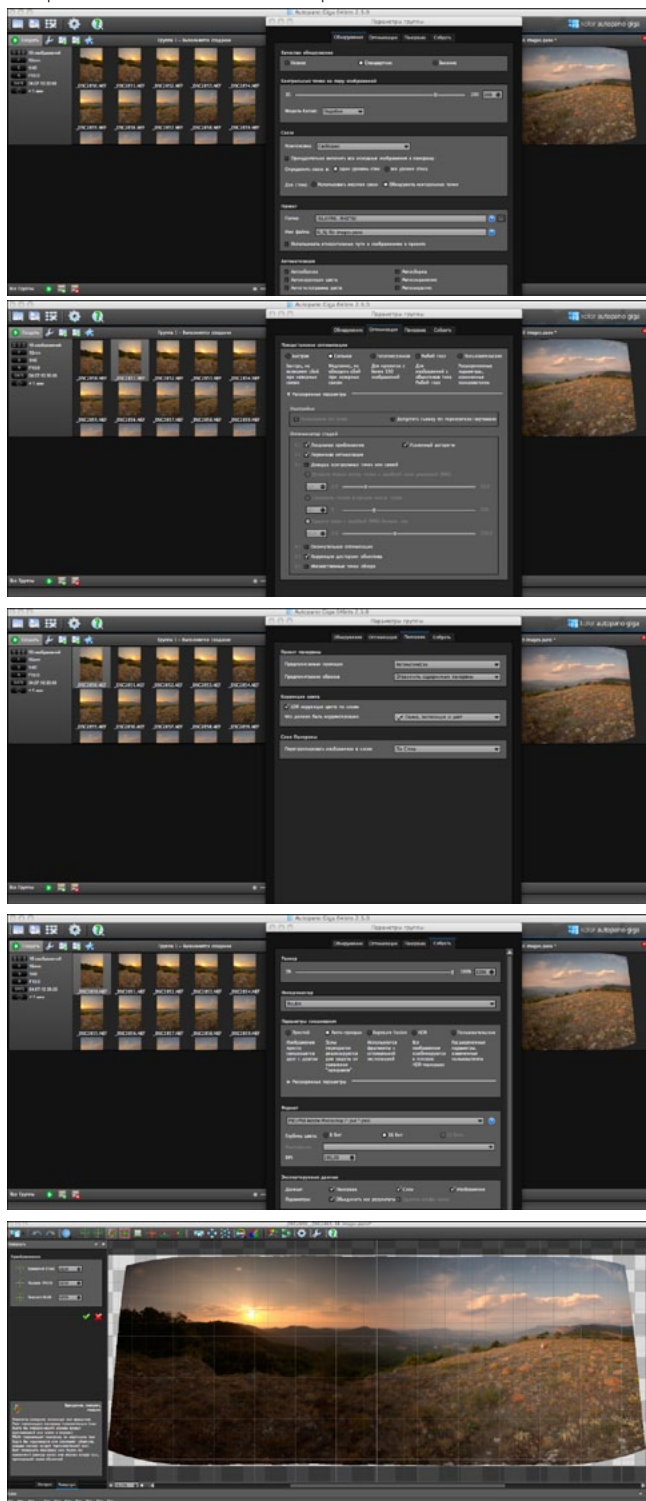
Autopano Giga 3.5.0

Параметры группы

Обнаружение Оптимизация Панорама Собрать

Группа 1 - Выполните создание

_DSC2850.NEF _DSC2851.NEF _DSC2852.NEF _DSC2853.NEF _DSC2854.NEF

_DSC2855.NEF _DSC2856.NEF _DSC2857.NEF _DSC2858.NEF _DSC2859.NEF

Качество обнаружения

Низкое Стандартное Высокое

Контрольные точки на пару изображений

Связи

Проект

Папка

Имя файла

Автоматизация

Все группы

kolor autopano giga

Autopano Giga 3.5.0

Параметры группы

Обнаружение Оптимизация Панорама Собрать

Расширенные параметры

Оптимизатор стадий

Все группы

Autopano Giga 3.5.0

Параметры группы

Обнаружение Оптимизация Панорама Собрать

Проект панорамы

Предпочтительная проекция Автоматически

Коррекция цвета

Сеть Панорамы

Все группы

Autopano Giga 3.5.0

Параметры группы

Обнаружение Оптимизация Панорама Собрать

Размер

Интерполятор

Параметры смешивания

Расширенные параметры

Формат

Глубина цвета 8 бит 16 бит

DPI

Все группы

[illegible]